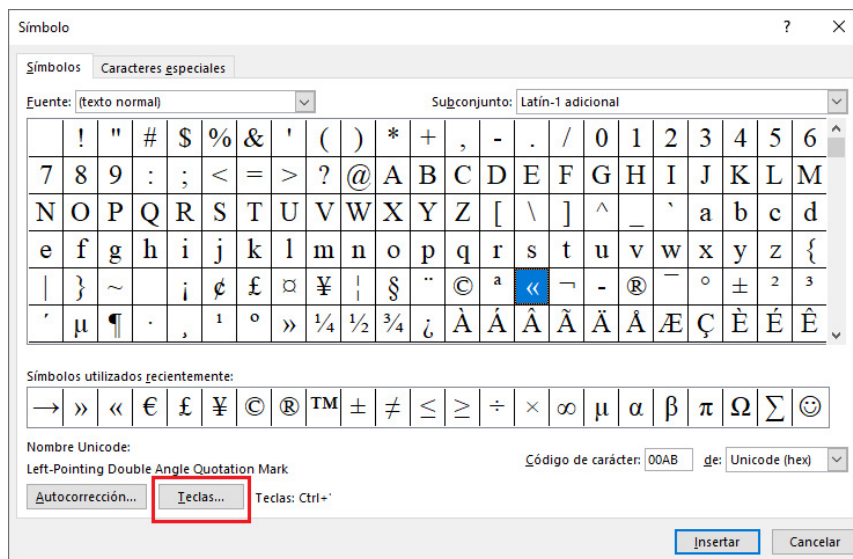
Símbolo

?

Símbolos | Caracteres especiales

Fuente: (texto normal)

Subconjunto: Latín-1 adicional

| | ! | " | # | $ | % | & | ' | ( | ) | * | + | , | - | . | / | 0 | 1 | 2 | 3 | 4 | 5 | 6 |
|---|---|---|---|---|---|---|---|---|---|---|---|---|---|---|---|---|---|---|---|---|---|---|
| 7 | 8 | 9 | : | ; | < | = | > | ? | @ | A | B | C | D | E | F | G | H | I | J | K | L | M |
| N | O | P | Q | R | S | T | U | V | W | X | Y | Z | [ | \ | ] | ^ | _ | ` | a | b | c | d |
| e | f | g | h | i | j | k | l | m | n | o | p | q | r | s | t | u | v | w | x | y | z | { |
| \| | } | ~ | | ¡ | ¢ | £ | ¤ | ¥ | ¦ | § | ¨ | © | ª | « | ¬ | - | ® | ¯ | ° | ± | ² | ³ |
| ´ | µ | ¶ | · | ¸ | ¹ | º | » | ¼ | ½ | ¾ | ¿ | À | Á | Â | Ã | Ä | Å | Æ | Ç | È | É | Ê |

Símbolos utilizados recientemente:

| → | » | « | € | £ | ¥ | © | ® | ™ | ± | ≠ | ≤ | ≥ | ÷ | × | ∞ | µ | α | β | π | Ω | ∑ | ☺ |
|---|---|---|---|---|---|---|---|---|---|---|---|---|---|---|---|---|---|---|---|---|---|---|

Nombre Unicode:

Left-Pointing Double Angle Quotation Mark

Código de carácter: 00AB de: Unicode (hex)

Autocorrección... Teclas... Teclas: Ctrl+'

Insertar Cancelar